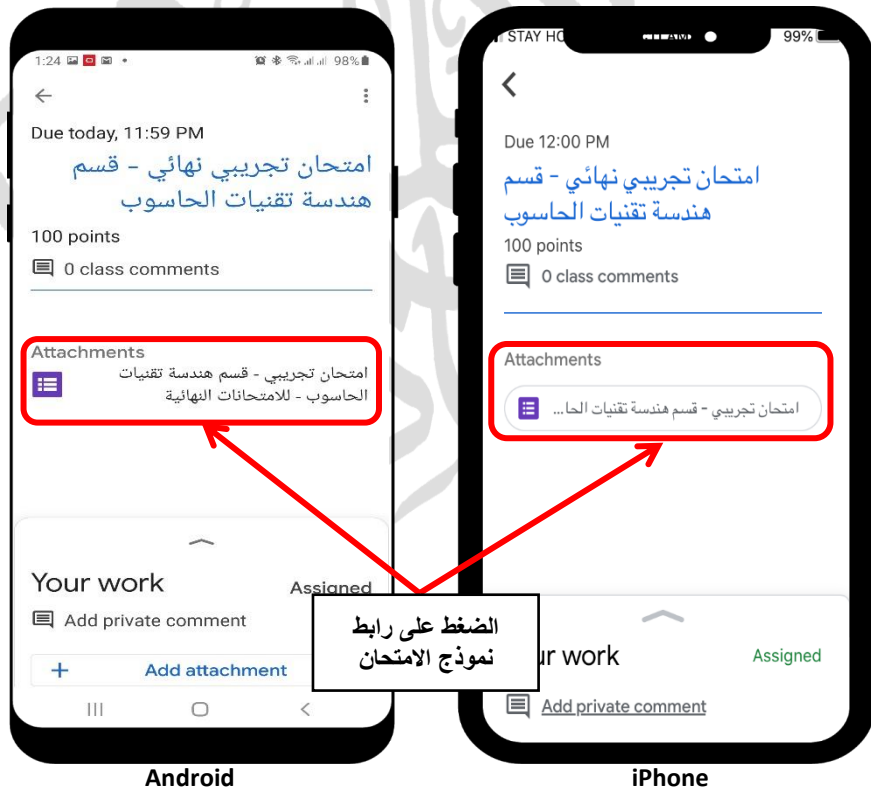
1:24 98%

Due today, 11:59 PM

امتحان تجريبي نهائي - قسم هندسة تقنيات الحاسوب

100 points

0 class comments

Attachments

امتحان تجريبي - قسم هندسة تقنيات الحاسوب - للامتحانات النهائية

Your work

Assigned

Add private comment

Add attachment

STAY HO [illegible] 99%

Due 12:00 PM

امتحان تجريبي نهائي - قسم هندسة تقنيات الحاسوب

100 points

0 class comments

Attachments

امتحان تجريبي - قسم هندسة تقنيات الحا...

ur work

Assigned

Add private comment

الضغط على رابط نموذج الامتحان

Android

iPhone